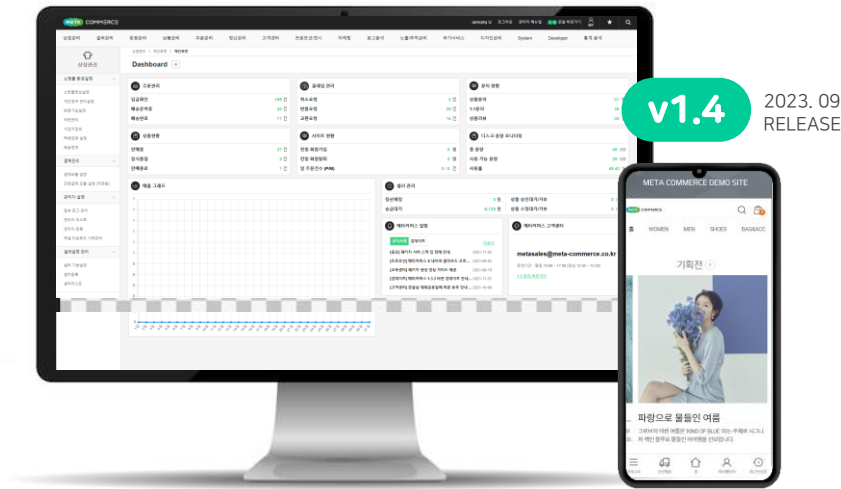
META COMMERCE

Dashboard

주문관리

클레임 관리

문의 현황

상품현황

사이트 현황

다스크 운영 모니터링

매출 그래프

정산 관리

메타커머스 알림

메타커머스 고객센터

metasales@meta-commerce.co.kr

v1.4

2023. 09
RELEASE

META COMMERCE DEMO SITE

WOMEN MEN SHOES BAG&ACC

기획전

파랑으로 물들인 여름